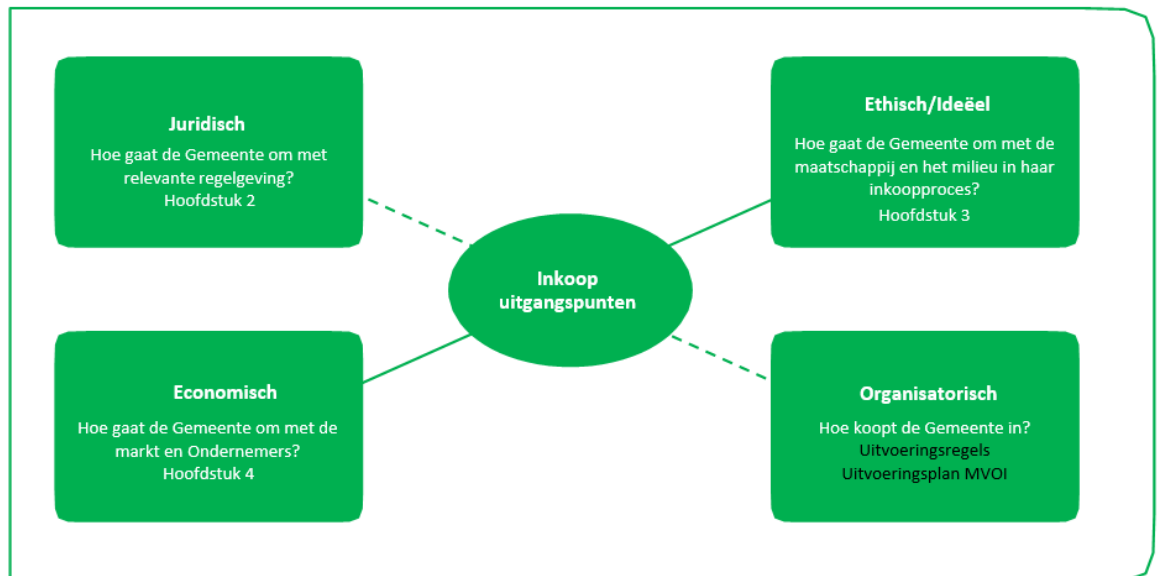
Juridisch

Hoe gaat de Gemeente om met relevante regelgeving?
Hoofdstuk 2

Ethisch/Ideëel

Hoe gaat de Gemeente om met de maatschappij en het milieu in haar inkoopproces?
Hoofdstuk 3

Inkoop uitgangspunten

Economisch

Hoe gaat de Gemeente om met de markt en Ondernemers?
Hoofdstuk 4

Organisatorisch

Hoe koopt de Gemeente in?
Uitvoeringsregels
Uitvoeringsplan MVOI